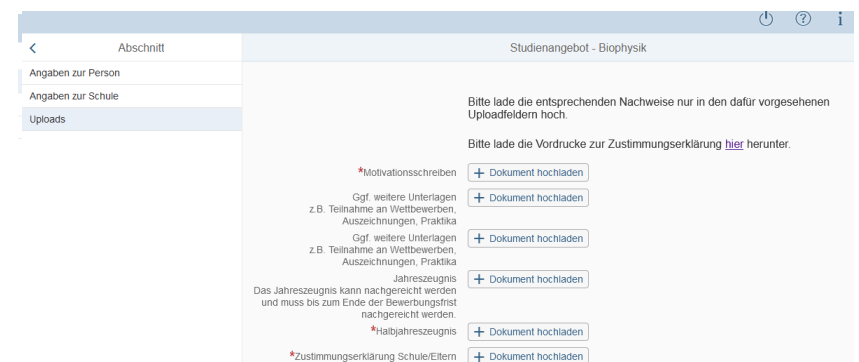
⏻ ? i

< Abschnitt

Angaben zur Person

Angaben zur Schule

Uploads

Studienangebot - Biophysik

Bitte lade die entsprechenden Nachweise nur in den dafür vorgesehenen Uploadfeldern hoch.

Bitte lade die Vordrucke zur Zustimmungserklärung hier herunter.

*Motivationsschreiben + Dokument hochladen

Ggf. weitere Unterlagen z.B. Teilnahme an Wettbewerben, Auszeichnungen, Praktika + Dokument hochladen

Ggf. weitere Unterlagen z.B. Teilnahme an Wettbewerben, Auszeichnungen, Praktika + Dokument hochladen

Jahreszeugnis Das Jahreszeugnis kann nachgereicht werden und muss bis zum Ende der Bewerbungsfrist nachgereicht werden. + Dokument hochladen

*Halbjahreszeugnis + Dokument hochladen

*Zustimmungserklärung Schule/Eltern + Dokument hochladen